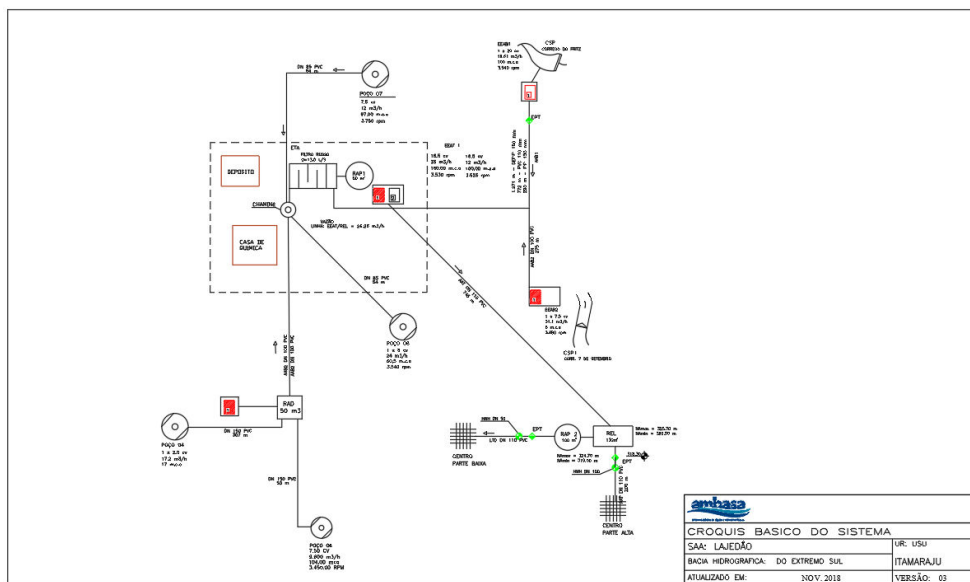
DN 85 PVC
84 m

POÇO 07
7.5 cv
12 m3/h
87,00 m.c.a
3.750 rpm

EEAB1
1 x 20 cv
18,61 m3/h
100 m.c.a
3.540 rpm

CSP
(CÓRREGO DO BRITZ)

EPT

ETA
FILTRO RESSA
Q=13,0 L/s

DEPOSITO

RAP1
50 m³

EEAT 1
18,5 cv
28 m3/h
180,00 m.c.a
3.530 rpm

18,5 cv
12 m3/h
180,00 m.c.a
3.530 rpm

CHAMINE

VAZÃO
LIMITE EEAT/REL = 54,25 m3/h

CASA DE QUIMICA

DN 85 PVC
84 m

POÇO 08
1 x 5 cv
24 m3/h
60,5 m.c.a
3.540 rpm

EEAB2
1 x 7,5 cv
34,1 m3/h
5 m.c.a
3.500 rpm

CSP1
(ARREL 7 DE SETEMBRO)

RAD
50 m3

DN 150 PVC
307 m

POÇO 04
1 x 3,5 cv
17,2 m3/h
17 m.c.a

DN 150 PVC
50 m

POÇO 06
7.50 CV
9,600 m3/h
104,00 m.c.a
3.450,00 RPM

CENTRO
PARTE BAIXA

LTD DN 110 PVC

EPT

RAP 2
100 m³

Nmáx = 314,75 m
Nmín = 310,50 m

REL
13m³

Nmáx = 323,50 m
Nmín = 320,70 m

EPT

CENTRO
PARTE ALTA

embasa

CROQUIS BASICO DO SISTEMA
SAA: LAJEDÃO
UR: USU
BACIA HIDROGRAFICA: DO EXTREMO SUL
ITAMARAJU
ATUALIZADO EM: NOV. 2018
VERSÃO: 03